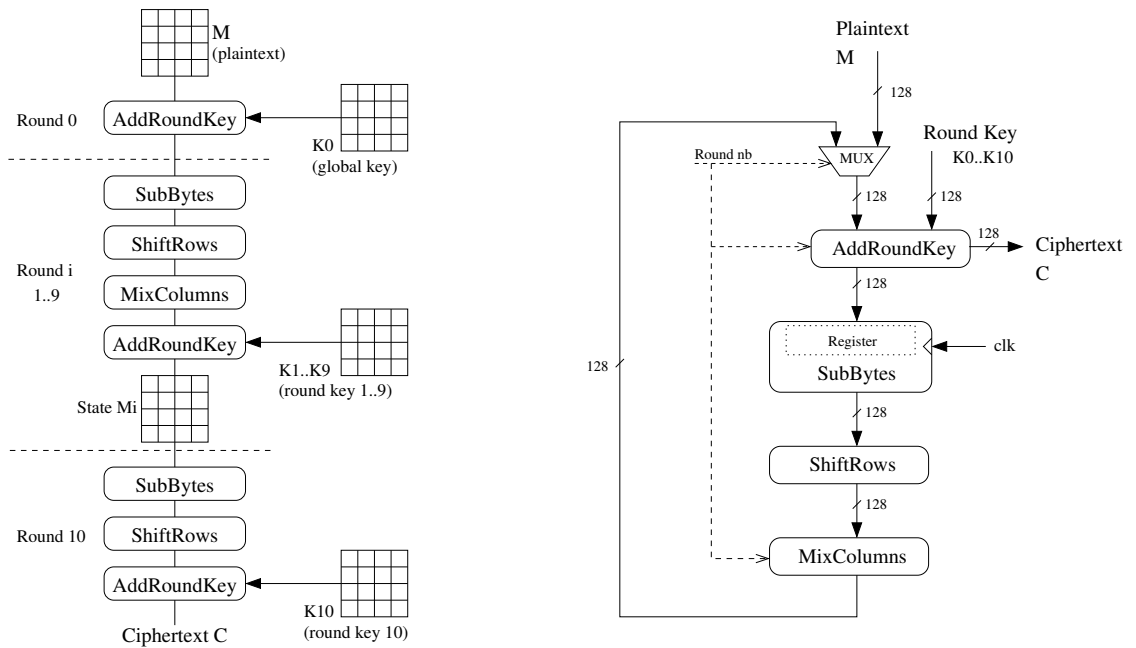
M
(plaintext)

Round 0

AddRoundKey

K0
(global key)

SubBytes

ShiftRows

Round i
1..9

MixColumns

AddRoundKey

K1..K9
(round key 1..9)

State Mi

SubBytes

Round 10

ShiftRows

AddRoundKey

K10
(round key 10)

Ciphertext C

Plaintext
M

128

Round Key
K0..K10

Round nb

MUX

128

128

AddRoundKey

128

Ciphertext
C

128

Register

SubBytes

clk

128

128

ShiftRows

128

MixColumns